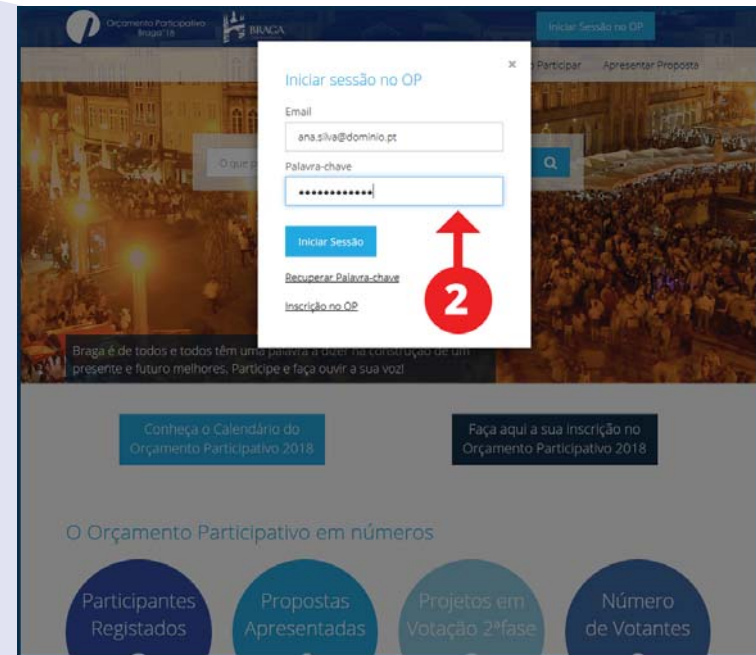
Orçamento Participativo Braga'18

BRAGA

Iniciar Sessão no OP

Participar Apresentar Proposta

Iniciar sessão no OP

×

Email

ana.silva@dominio.pt

Palavra-chave

•••••••••••••

Iniciar Sessão

Recuperar Palavra-chave

Inscrição no OP

2

O que p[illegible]

Braga é de todos e todos têm uma palavra a dizer na construção de um presente e futuro melhores. Participe e faça ouvir a sua voz!

Conheça o Calendário do Orçamento Participativo 2018

Faça aqui a sua inscrição no Orçamento Participativo 2018

O Orçamento Participativo em números

Participantes Registados

Propostas Apresentadas

Projetos em Votação 2ªfase

Número de Votantes